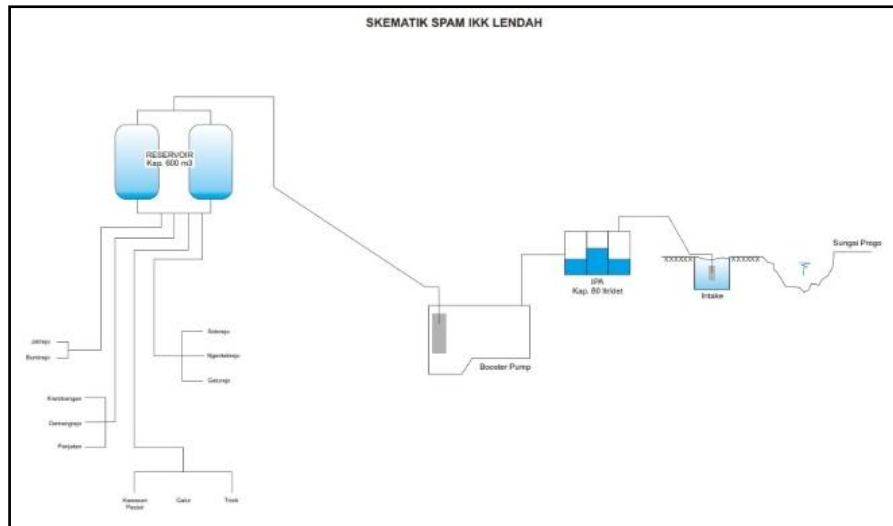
SKEMATIK SPAM IKK LENDAH

RESERVOIR
Kap. 600 m3

Jatirejo
Bumirejo

Sidorejo
Ngentakrejo
Gulurejo

Kembangan
Demangrejo
Panjatan

Kawasan Pesisir
Galur
Trisik

Booster Pump

IPA
Kap. 80 lt/det

Intake

Sungai Progo